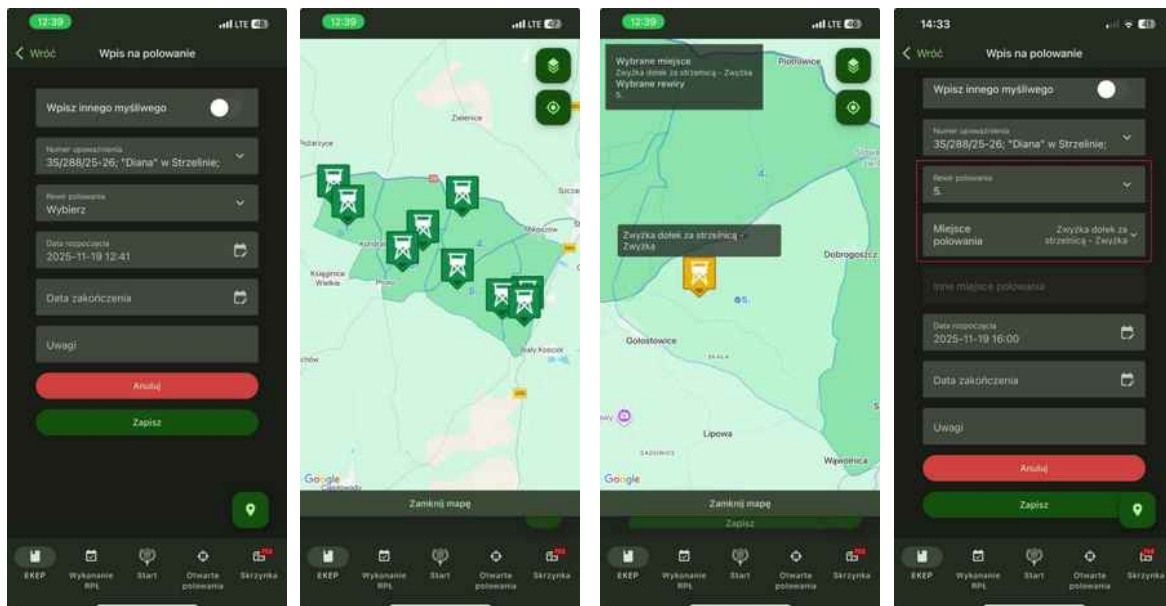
12:39
LTE

Wróć
Wpis na polowanie

Wpisz innego myśliwego

Numer upoważnienia
35/288/25-26; "Diana" w Strzelinie;

Rewir polowania
Wybierz

Data rozpoczęcia
2025-11-19 12:41

Data zakończenia

Uwagi

Anuluj

Zapisz

EKEP
Wykonanie RPŁ
Start
Otwarte polowania
Skrzynka

12:39
LTE

Zielenice
Kondratowice
Księginice Wielkie
Prusy
Biały Kościół
Sicz
Mikoszów
4
5
Google

Zamknij mapę

EKEP
Wykonanie RPŁ
Start
Otwarte polowania
Skrzynka

12:39
LTE

Wybrane miejsce
Zwyżka dołek za strzelnicą - Zwyżka
Wybrane rewiry
5.

Piotrowice
4.
Zwyżka dołek za strzelnicą - Zwyżka
5.
Dobrogoszcz
Gołostowice
Lipowa
Wąwolnica
Google

Zamknij mapę
Zapisz

EKEP
Wykonanie RPŁ
Start
Otwarte polowania
Skrzynka

14:33

Wróć
Wpis na polowanie

Wpisz innego myśliwego

Numer upoważnienia
35/288/25-26; "Diana" w Strzelinie;

Rewir polowania
5.

Miejsce polowania
Zwyżka dołek za strzelnicą - Zwyżka

Inne miejsce polowania

Data rozpoczęcia
2025-11-19 16:00

Data zakończenia

Uwagi

Anuluj

Zapisz

EKEP
Wykonanie RPŁ
Start
Otwarte polowania
Skrzynka